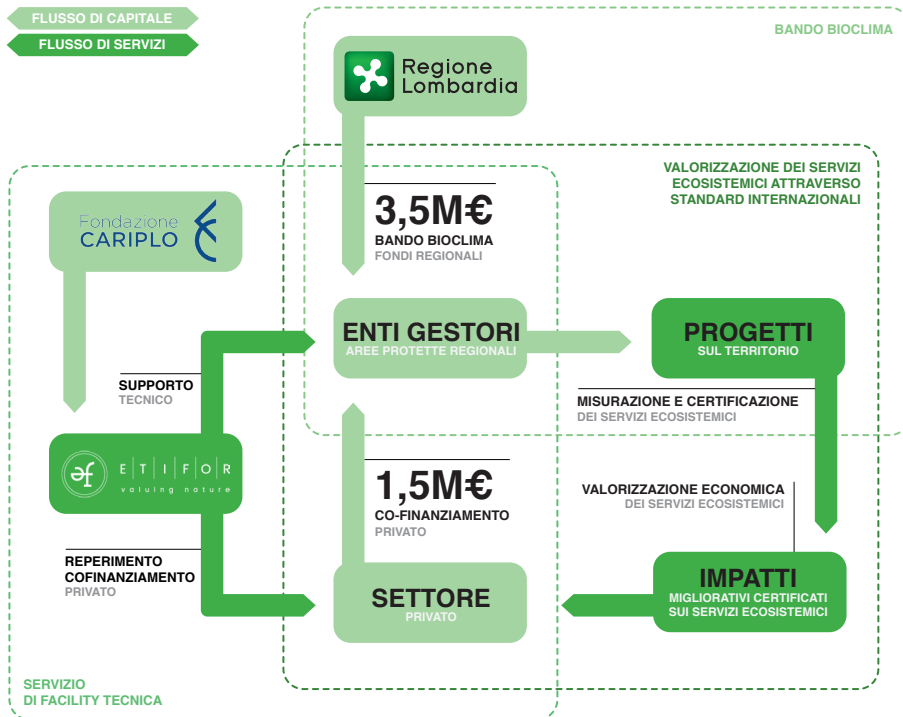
FLUSSO DI CAPITALE
FLUSSO DI SERVIZI

BANDO BIOCLIMA

Regione Lombardia

VALORIZZAZIONE DEI SERVIZI ECOSISTEMICI ATTRAVERSO STANDARD INTERNAZIONALI

Fondazione CARIPLO

3,5M€
BANDO BIOCLIMA
FONDI REGIONALI

ENTI GESTORI
AREE PROTETTE REGIONALI

PROGETTI
SUL TERRITORIO

SUPPORTO
TECNICO

MISURAZIONE E CERTIFICAZIONE
DEI SERVIZI ECOSISTEMICI

ETIFOR
valuing nature

1,5M€
CO-FINANZIAMENTO
PRIVATO

VALORIZZAZIONE ECONOMICA
DEI SERVIZI ECOSISTEMICI

REPERIMENTO
COFINANZIAMENTO
PRIVATO

IMPATTI
MIGLIORATIVI CERTIFICATI
SUI SERVIZI ECOSISTEMICI

SETTORE
PRIVATO

SERVIZIO
DI FACILITY TECNICA